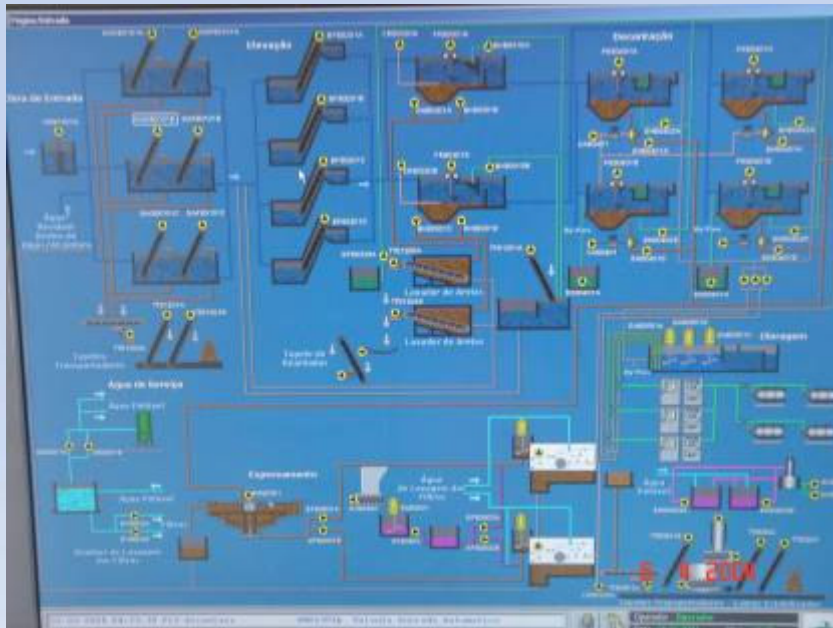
Página Entrada

Elevação

Decantação

Obra de Entrada

Água Residual

Lavador de Areias

Lavador de Areias

Tapete de Escumadores

Tapete Transportadores

Água de Serviço

Água Filtrada

Espessamento

Água de Lavagem dos Filtros

Cloragem

Água Filtrada

5 4 2004